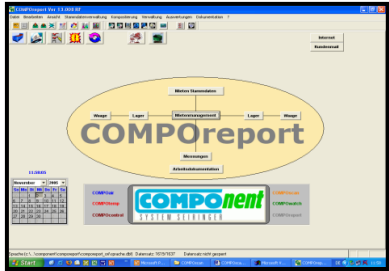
COMPOreport Ver 11.000 BF

Datei Bearbeiten Ansicht Stammdatenverwaltung Kompostierung Verwaltung Auswertungen Dokumentation ?

Internet
Kundenmail

Mieten Stammdaten

Waage
Lager
Mietenmanagement
Lager
Waage

COMPOreport

Messungen
Arbeitsdokumentation

November 2008

COMPOsk
COMPOstrop
COMPOcontrol

COMPOnent
SYSTEM SEIBINGER

COMPOmap
COMPOwatch
COMPOreport

Start